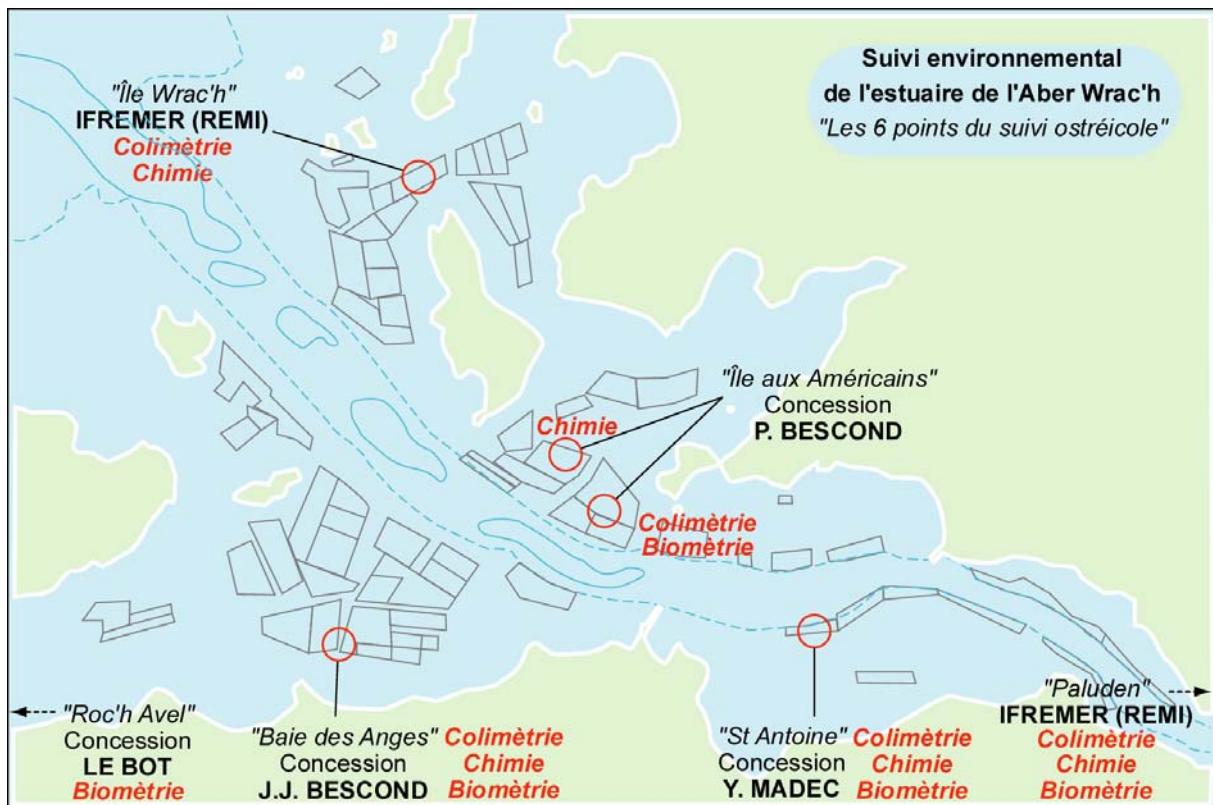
Suivi environnemental
de l'estuaire de l'Aber Wrac'h
"Les 6 points du suivi ostréicole"

"Île Wrac'h"
IFREMER (REMI)
Colimètrie
Chimie

"Île aux Américains"
Concession
P. BESCOND

Chimie

Colimètrie
Biomètrie

"Roc'h Avel"
Concession
LE BOT
Biomètrie

"Baie des Anges"
Concession
J.J. BESCOND

Colimètrie
Chimie
Biomètrie

"St Antoine"
Concession
Y. MADEC

Colimètrie
Chimie
Biomètrie

"Paluden"
IFREMER (REMI)
Colimètrie
Chimie
Biomètrie